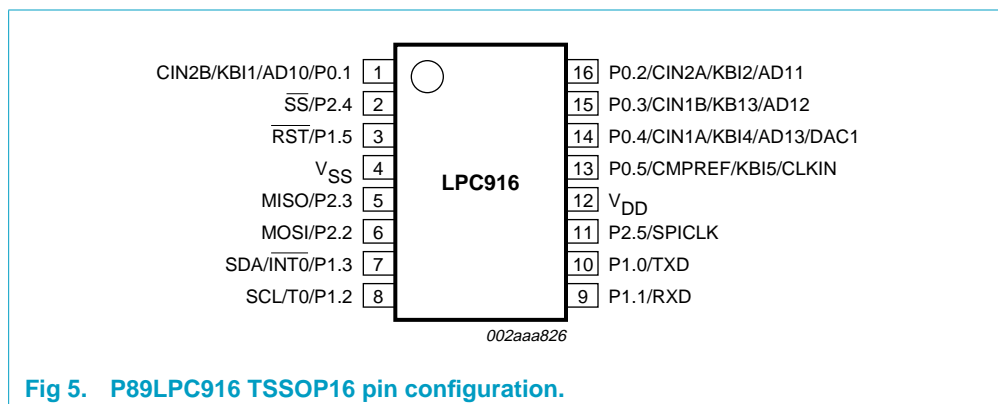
CIN2B/KBI1/AD10/P0.1 1
$\overline{SS}$/P2.4 2
$\overline{RST}$/P1.5 3
$V_{SS}$ 4
MISO/P2.3 5
MOSI/P2.2 6
SDA/$\overline{INT0}$/P1.3 7
SCL/T0/P1.2 8

LPC916

16 P0.2/CIN2A/KBI2/AD11
15 P0.3/CIN1B/KB13/AD12
14 P0.4/CIN1A/KBI4/AD13/DAC1
13 P0.5/CMPREF/KBI5/CLKIN
12 $V_{DD}$
11 P2.5/SPICLK
10 P1.0/TXD
9 P1.1/RXD

002aaa826

Fig 5. P89LPC916 TSSOP16 pin configuration.